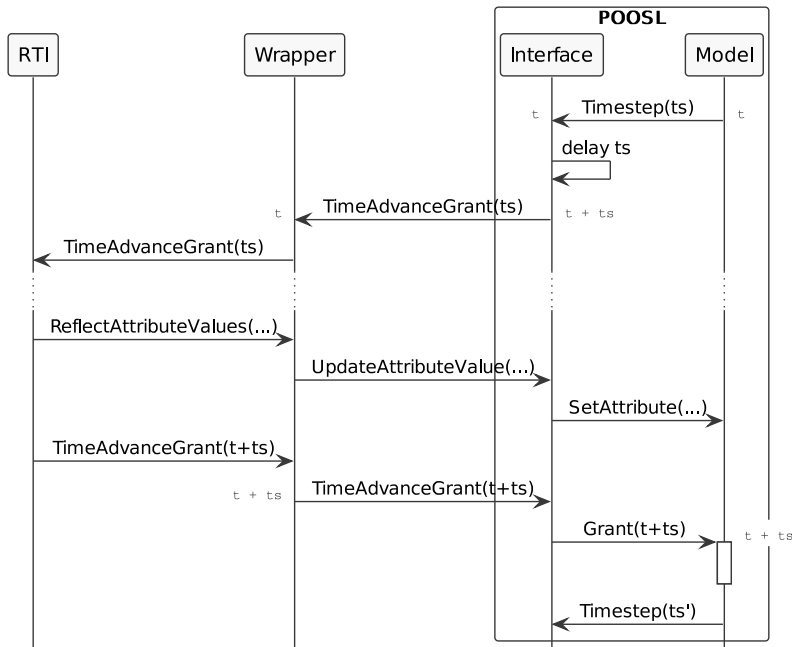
POOSL

RTI

Wrapper

Interface

Model

Timestep(ts)

t

t

delay ts

TimeAdvanceGrant(ts)

t

t + ts

TimeAdvanceGrant(ts)

ReflectAttributeValues(...)

UpdateAttributeValue(...)

SetAttribute(...)

TimeAdvanceGrant(t+ts)

TimeAdvanceGrant(t+ts)

t + ts

Grant(t+ts)

t + ts

Timestep(ts')